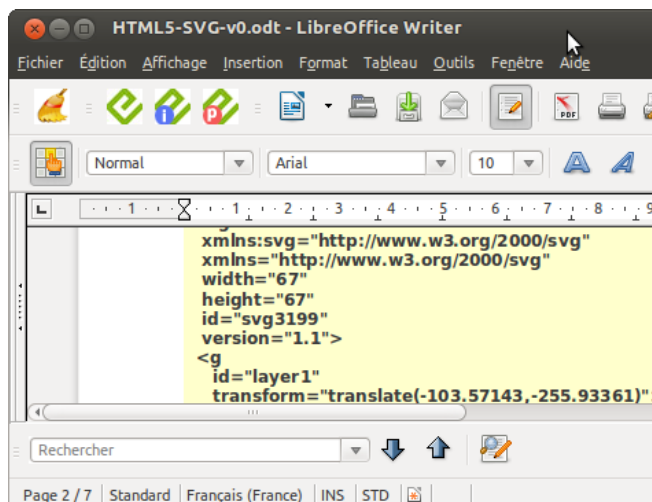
HTML5-SVG-v0.odt - LibreOffice Writer

Fichier Édition Affichage Insertion Format Tableau Outils Fenêtre Aide

Normal Arial 10

1 · 1 · 2 · 3 · 4 · 5 · 6 · 7 · 8 · 9

xmlns:svg="http://www.w3.org/2000/svg"
xmlns="http://www.w3.org/2000/svg"
width="67"
height="67"
id="svg3199"
version="1.1">
<g
id="layer1"
transform="translate(-103.57143,-255.93361)"

Rechercher

Page 2 / 7 | Standard | Français (France) | INS | STD